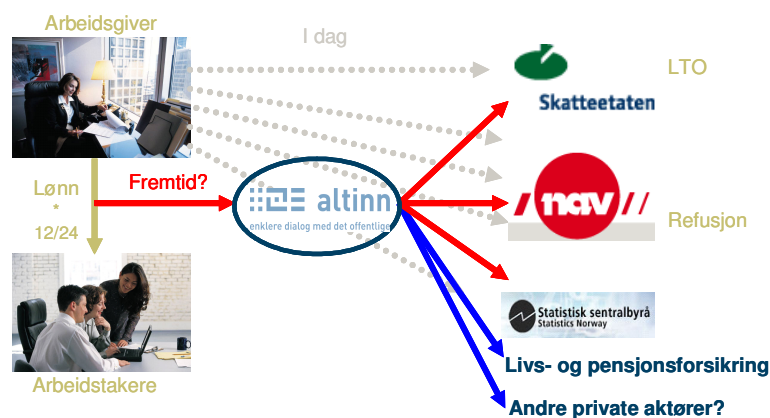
Arbeidsgiver

I dag

LTO

Skatteetaten

Lønn
*
12/24

Fremtid?

altinn
enklere dialog med det offentlige

nav

Refusjon

Statistisk sentralbyrå
Statistics Norway

Arbeidstakere

Livs- og pensjonsforsikring

Andre private aktører?